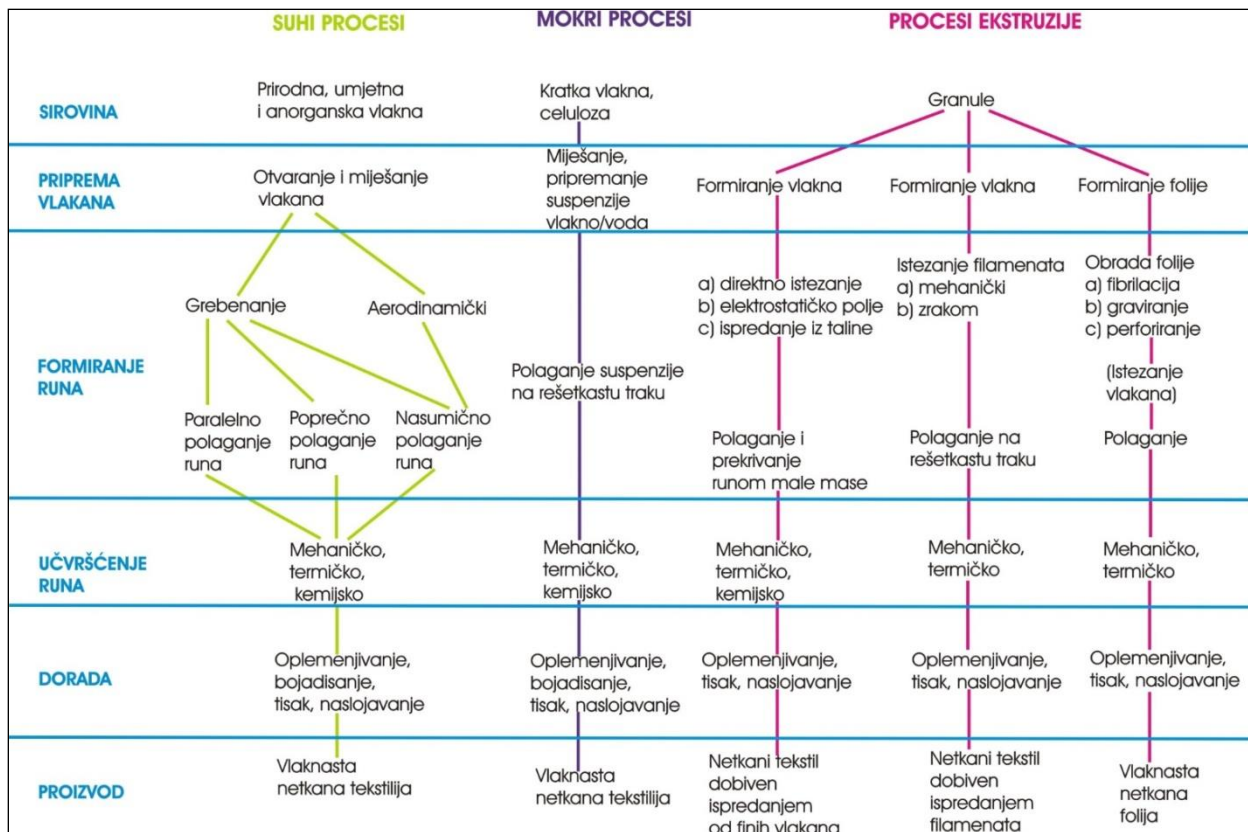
SUHI PROCESI

MOKRI PROCESI

PROCESI EKSTRUZIJE

SIROVINA

Prirodna, umjetna i anorganska vlakna

Kratka vlakna, celuloza

Granule

PRIPREMA VLAKANA

Otvaranje i miješanje vlakana

Miješanje, pripremanje suspenzije vlakno/voda

Formiranje vlakna

Formiranje vlakna

Formiranje folije

FORMIRANJE RUNA

Grebenanje

Aerodinamički

Paralelno polaganje runa

Poprečno polaganje runa

Nasumično polaganje runa

Polaganje suspenzije na rešetkastu traku

a) direktno istezanje
b) elektrostatičko polje
c) ispredanje iz taline

Polaganje i prekrivanje runom male mase

Istezanje filamenata
a) mehanički
b) zrakom

Polaganje na rešetkastu traku

Obrada folije
a) fibrilacija
b) graviranje
c) perforiranje

(Istezanje vlakana)

Polaganje

UČVRŠĆENJE RUNA

Mehaničko, termičko, kemijsko

Mehaničko, termičko, kemijsko

Mehaničko, termičko, kemijsko

Mehaničko, termičko

Mehaničko, termičko

DORADA

Oplemenjivanje, bojadisanje, tisak, naslojavanje

Oplemenjivanje, bojadisanje, tisak, naslojavanje

Oplemenjivanje, tisak, naslojavanje

Oplemenjivanje, tisak, naslojavanje

Oplemenjivanje, tisak, naslojavanje

PROIZVOD

Vlaknasta netkana tekstilija

Vlaknasta netkana tekstilija

Netkani tekstil dobiven ispredanjem od finih vlakana

Netkani tekstil dobiven ispredanjem filamenata

Vlaknasta netkana folija